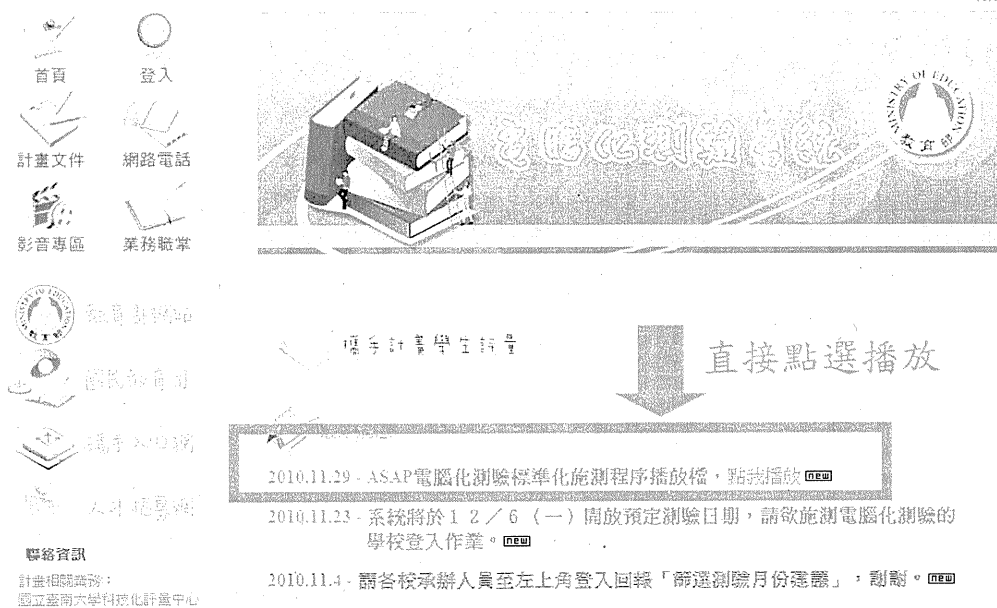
首頁
登入
計畫文件
網路電話
影音專區
業務職掌

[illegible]
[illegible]
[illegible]
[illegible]

聯絡資訊
計畫相關業務：
國立臺南大學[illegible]計畫中心

MINISTRY OF EDUCATION
教育部

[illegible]

攜手計畫學生評量

直接點選播放

2010.11.29 - ASAP電腦化測驗標準化施測程序播放檔，點我播放 new

2010.11.23 - 系統將於１２／６（一）開放預定測驗日期，請欲施測電腦化測驗的學校登入作業。new

2010.11.4 - 請各校承辦人員至左上角登入回報「篩選測驗月份建議」，謝謝。new